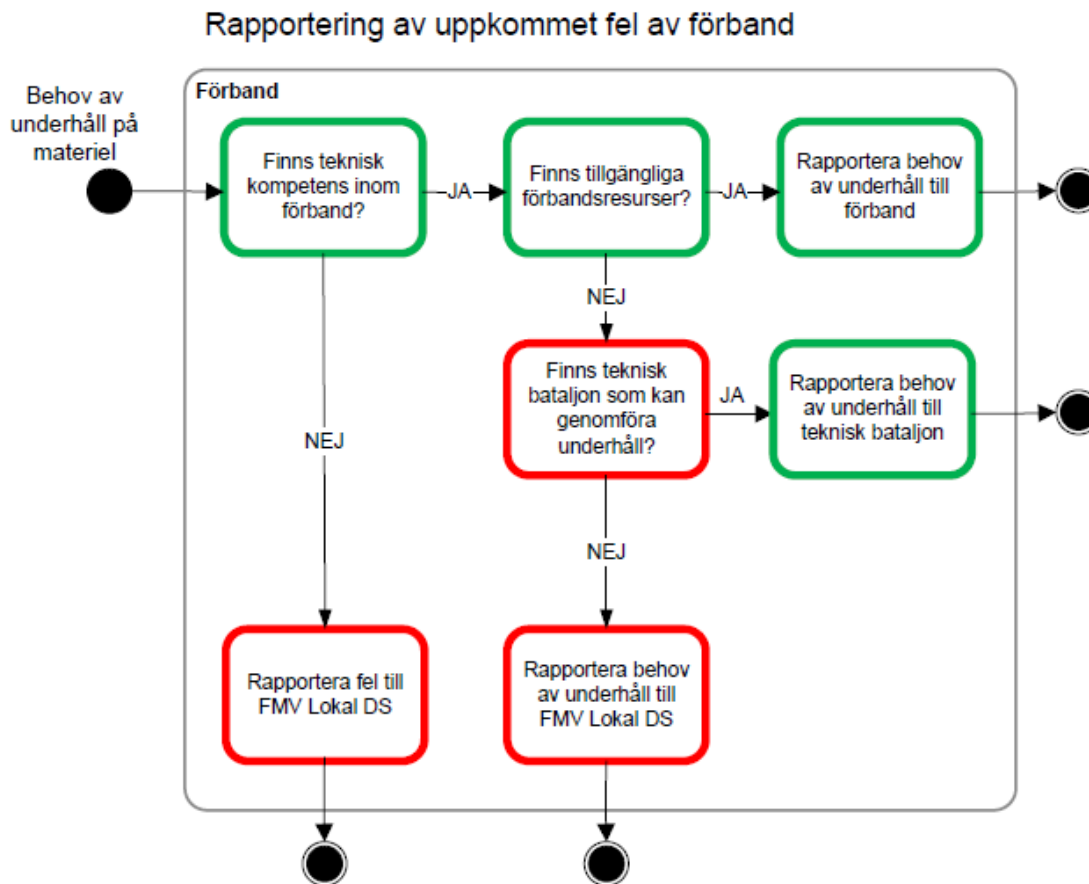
Rapportering av uppkommet fel av förband

Behov av underhåll på materiel

Förband

Finns teknisk kompetens inom förband?

JA

Finns tillgängliga förbandsresurser?

JA

Rapportera behov av underhåll till förband

NEJ

Finns teknisk bataljon som kan genomföra underhåll?

JA

Rapportera behov av underhåll till teknisk bataljon

NEJ

NEJ

Rapportera fel till FMV Lokal DS

Rapportera behov av underhåll till FMV Lokal DS